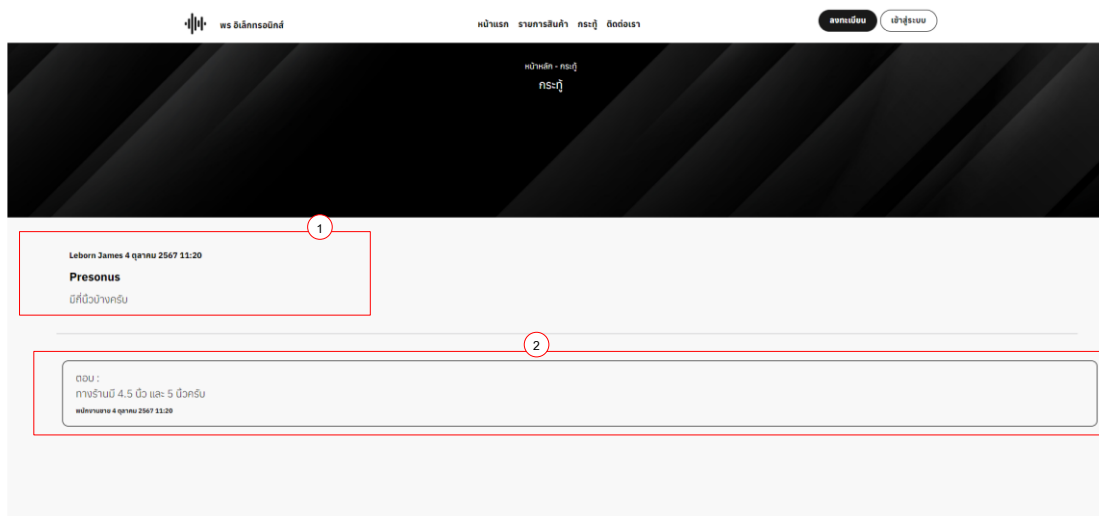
พร อิเล็กทรอนิกส์

หน้าแรก รายการสินค้า กระทู้ ติดต่อเรา

ลงทะเบียน เข้าสู่ระบบ

หน้าหลัก - กระทู้

กระทู้

1

Leborn James 4 ตุลาคม 2567 11:20

Presonus

มีกี่นิ้วบ้างครับ

2

ตอบ :

ทางร้านมี 4.5 นิ้ว และ 5 นิ้วครับ

พนักงานขาย 4 ตุลาคม 2567 11:20